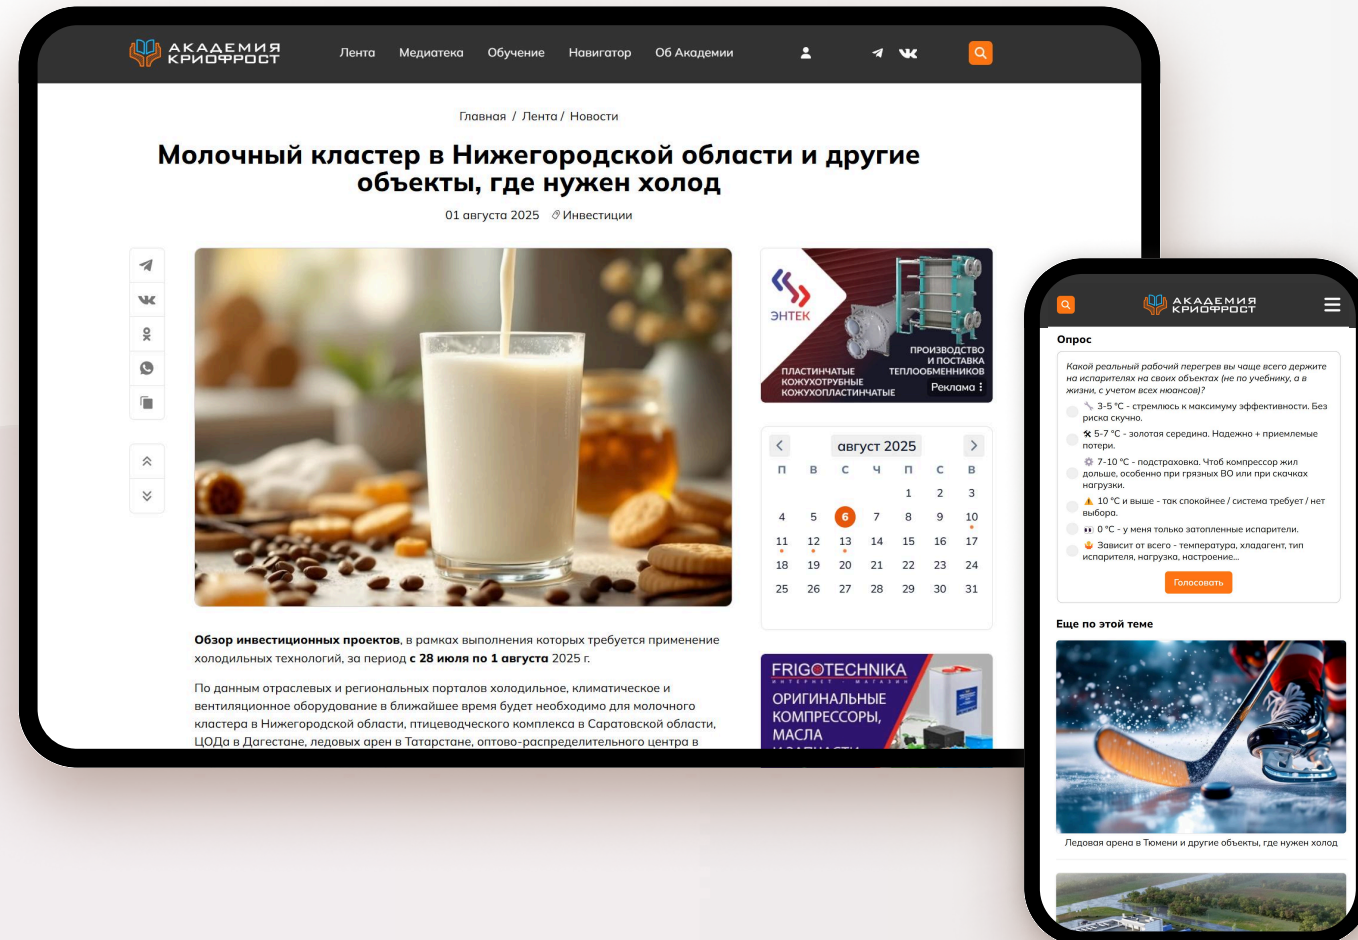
АКАДЕМИЯ КРИОФРОСТ

Лента Медиатека Обучение Навигатор Об Академии

Главная / Лента / Новости

Молочный кластер в Нижегородской области и другие объекты, где нужен холод

01 августа 2025 Инвестиции

ЭНТЕК
ПРОИЗВОДСТВО И ПОСТАВКА ТЕПЛООБМЕННИКОВ
ПЛАСТИНЧАТЫЕ КОЖУХОТРУБНЫЕ КОЖУХОПЛАСТИНЧАТЫЕ
Реклама

август 2025

| П | В | С | Ч | П | С | В |
|---|---|---|---|---|---|---|
| | | | | 1 | 2 | 3 |
| 4 | 5 | 6 | 7 | 8 | 9 | 10 |
| 11 | 12 | 13 | 14 | 15 | 16 | 17 |
| 18 | 19 | 20 | 21 | 22 | 23 | 24 |
| 25 | 26 | 27 | 28 | 29 | 30 | 31 |

FRIGOTECHNIKA
ИНТЕРНЕТ МАГАЗИН
ОРИГИНАЛЬНЫЕ КОМПРЕССОРЫ, МАСЛА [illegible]

**Обзор инвестиционных проектов**, в рамках выполнения которых требуется применение холодильных технологий, за период **с 28 июля по 1 августа** 2025 г.

По данным отраслевых и региональных порталов холодильное, климатическое и вентиляционное оборудование в ближайшее время будет необходимо для молочного кластера в Нижегородской области, птицеводческого комплекса в Саратовской области, ЦОДа в Дагестане, ледовых арен в Татарстане, оптово-распределительного центра в

АКАДЕМИЯ КРИОФРОСТ

Опрос

Какой реальный рабочий перегрев вы чаще всего держите на испарителях на своих объектах (не по учебнику, а в жизни, с учетом всех нюансов)?

3-5 °C - стремлюсь к максимуму эффективности. Без риска скучно.
5-7 °C - золотая середина. Надежно + приемлемые потери.
7-10 °C - подстраховка. Чтоб компрессор жил дольше, особенно при грязных ВО или при скачках нагрузки.
10 °C и выше - так спокойнее / система требует / нет выбора.
0 °C - у меня только затопленные испарители.
Зависит от всего - температура, хладагент, тип испарителя, нагрузка, настроение...

Голосовать

Еще по этой теме

Ледовая арена в Тюмени и другие объекты, где нужен холод